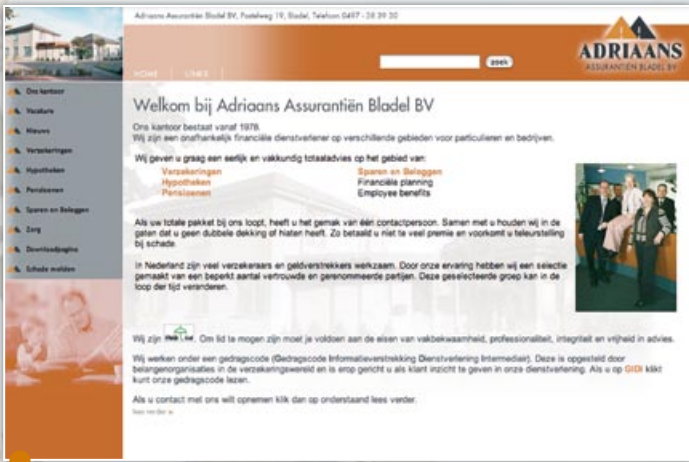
Adriaans Assurantiën Bladel BV, Postelweg 19, Bladel, Telefoon 0497 - 38 39 30

HOME | LINKS

zoek

ADRIAANS
ASSURANTIËN BLADEL BV

Ons kantoor
Vacature
Nieuws
Verzekeringen
Hypotheken
Pensioenen
Sparen en Beleggen
Zorg
Downloadpagina
Schade melden

Welkom bij Adriaans Assurantiën Bladel BV

Ons kantoor bestaat vanaf 1978.
Wij zijn een onafhankelijk financiële dienstverlener op verschillende gebieden voor particulieren en bedrijven.

Wij geven u graag een eerlijk en vakkundig totaaladvies op het gebied van:

| Verzekeringen | Sparen en Beleggen |
|---|---|
| Hypotheken | Financiële planning |
| Pensioenen | Employee benefits |

Als uw totale pakket bij ons loopt, heeft u het gemak van één contactpersoon. Samen met u houden wij in de gaten dat u geen dubbele dekking of hiaten heeft. Zo betaald u niet te veel premie en voorkomt u teleurstelling bij schade.

In Nederland zijn veel verzekeraars en geldverstrekkers werkzaam. Door onze ervaring hebben wij een selectie gemaakt van een beperkt aantal vertrouwde en gerenommeerde partijen. Deze geselecteerde groep kan in de loop der tijd veranderen.

Wij zijn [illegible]. Om lid te mogen zijn moet je voldoen aan de eisen van vakbekwaamheid, professionaliteit, integriteit en vrijheid in advies.

Wij werken onder een gedragscode (Gedragscode Informatieverstrekking Dienstverlening Intermediair). Deze is opgesteld door belangenorganisaties in de verzekeringswereld en is erop gericht u als klant inzicht te geven in onze dienstverlening. Als u op GIDI klikt kunt onze gedragscode lezen.

Als u contact met ons wilt opnemen klik dan op onderstaand lees verder.
lees verder »